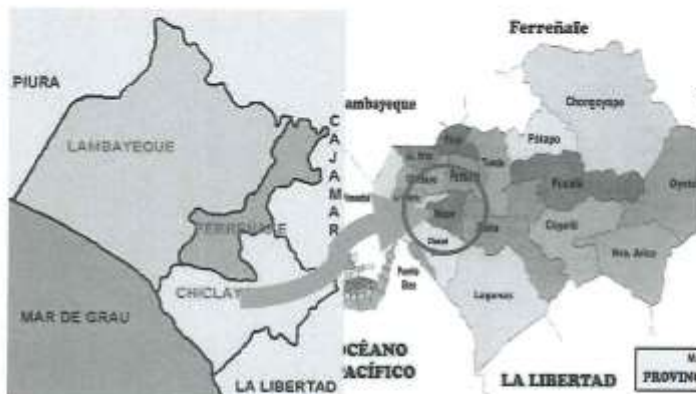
PIURA

LAMBAYEQUE

CAJAMAR

FERREÑAFE

CHICLAY

MAR DE GRAU

LA LIBERTAD

Ferreñafe

Lambayeque

Chongoyape

Pátapo

Pucalá

Oyotú

Cayaltí

Nva. Arica

Lagunas

Puerto Eten

Zaña

OCÉANO PACÍFICO

LA LIBERTAD

PROVINC